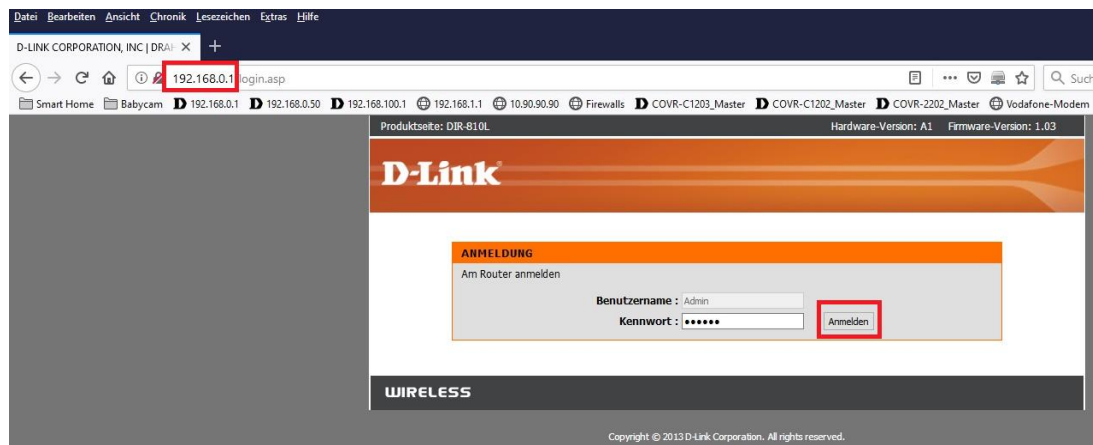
Datei Bearbeiten Ansicht Chronik Lesezeichen Extras Hilfe

D-LINK CORPORATION, INC | DRA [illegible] ×

192.168.0.1/login.asp

Q Such

Smart Home Babycam 192.168.0.1 192.168.0.50 192.168.100.1 192.168.1.1 10.90.90.90 Firewalls COVR-C1203_Master COVR-C1202_Master COVR-2202_Master Vodafone-Modem

Produktseite: DIR-810L

Hardware-Version: A1 Firmware-Version: 1.03

D-Link

ANMELDUNG

Am Router anmelden

Benutzername : Admin

Kennwort : ••••••

Anmelden

WIRELESS

Copyright © 2013 D-Link Corporation. All rights reserved.